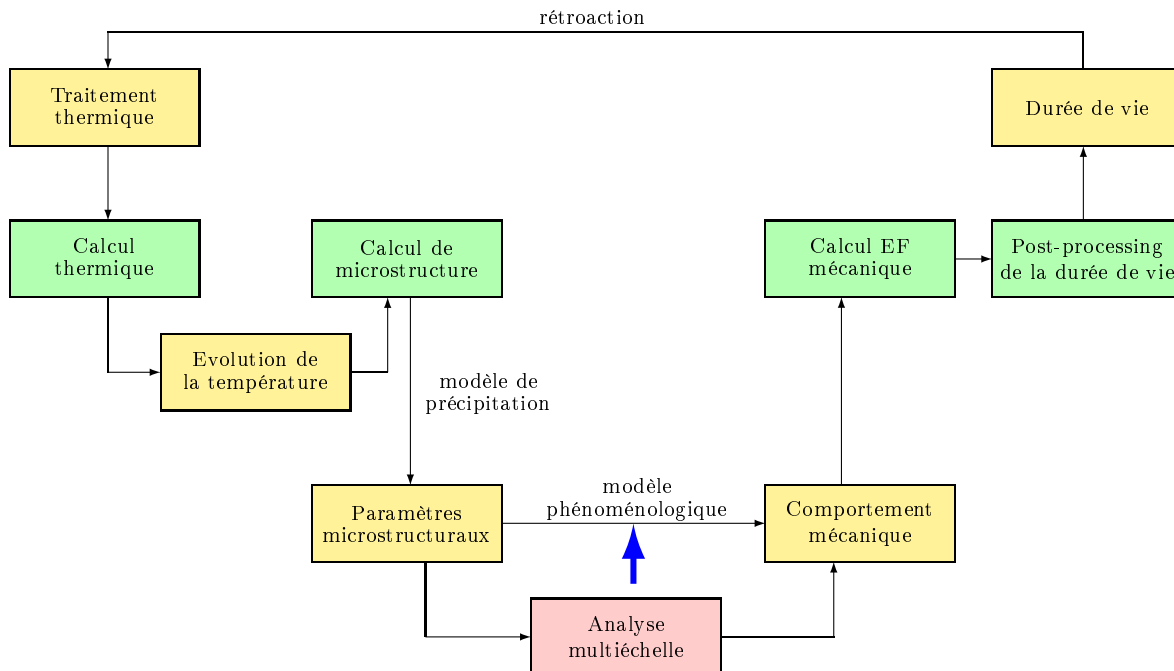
rétroaction

Traitement thermique

Durée de vie

Calcul thermique

Calcul de microstructure

Calcul EF mécanique

Post-processing de la durée de vie

Evolution de la température

modèle de précipitation

modèle phénoménologique

Paramètres microstructuraux

Comportement mécanique

Analyse multiéchelle